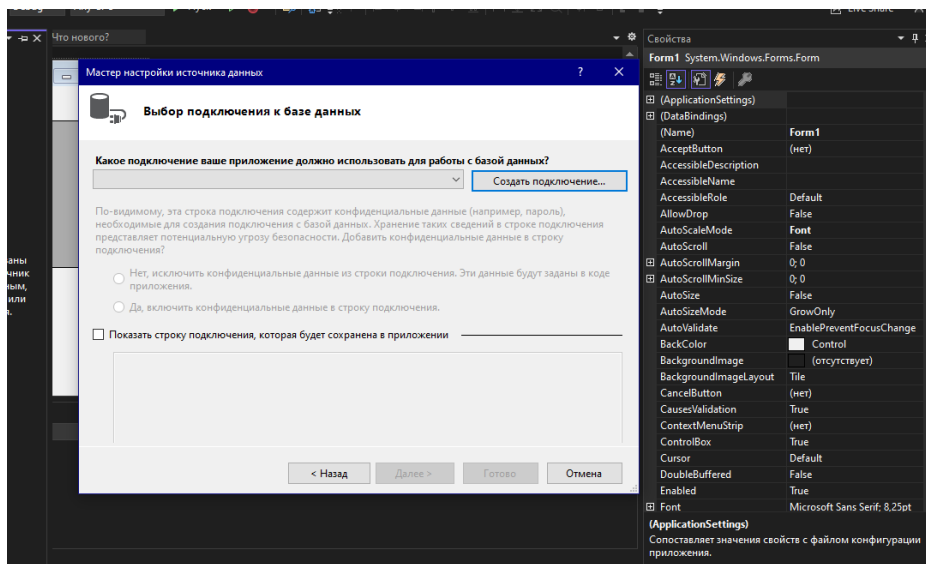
Что нового?

Мастер настройки источника данных

?

Выбор подключения к базе данных

Какое подключение ваше приложение должно использовать для работы с базой данных?

Создать подключение...

По-видимому, эта строка подключения содержит конфиденциальные данные (например, пароль), необходимые для создания подключения с базой данных. Хранение таких сведений в строке подключения представляет потенциальную угрозу безопасности. Добавить конфиденциальные данные в строку подключения?

Нет, исключить конфиденциальные данные из строки подключения. Эти данные будут заданы в коде приложения.

Да, включить конфиденциальные данные в строку подключения.

Показать строку подключения, которая будет сохранена в приложении

< Назад | Далее > | Готово | Отмена

аны
чник
ным,
или
а.

Свойства

Form1 System.Windows.Forms.Form

| | |
|---|---|
| ⊞ (ApplicationSettings) | |
| ⊞ (DataBindings) | |
| (Name) | Form1 |
| AcceptButton | (нет) |
| AccessibleDescription | |
| AccessibleName | |
| AccessibleRole | Default |
| AllowDrop | False |
| AutoScaleMode | Font |
| AutoScroll | False |
| ⊞ AutoScrollMargin | 0; 0 |
| ⊞ AutoScrollMinSize | 0; 0 |
| AutoSize | False |
| AutoSizeMode | GrowOnly |
| AutoValidate | EnablePreventFocusChange |
| BackColor | Control |
| BackgroundImage | (отсутствует) |
| BackgroundImageLayout | Tile |
| CancelButton | (нет) |
| CausesValidation | True |
| ContextMenuStrip | (нет) |
| ControlBox | True |
| Cursor | Default |
| DoubleBuffered | False |
| Enabled | True |
| ⊞ Font | Microsoft Sans Serif; 8,25pt |

(ApplicationSettings)
Сопоставляет значения свойств с файлом конфигурации приложения.